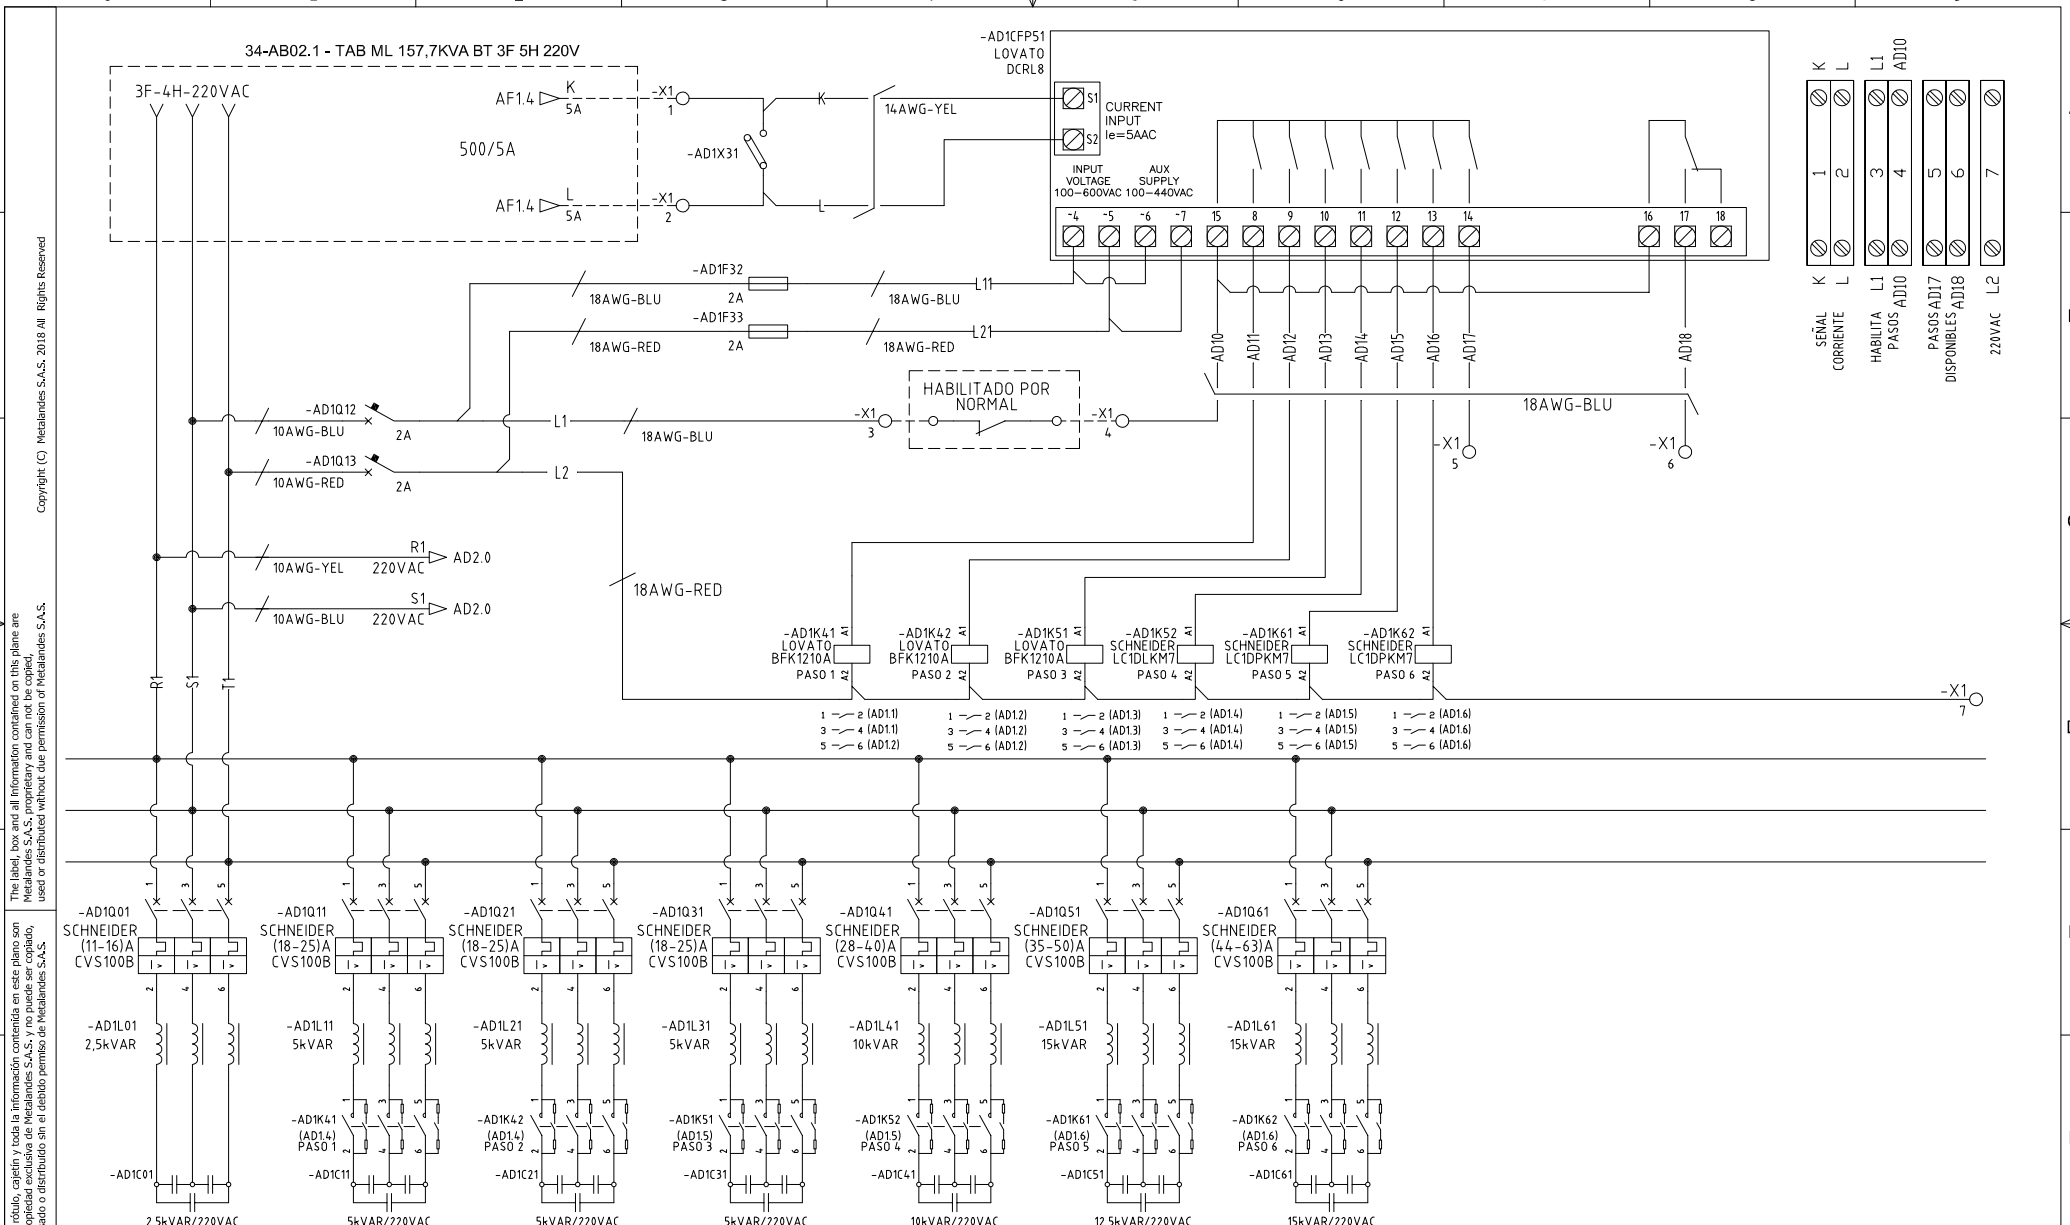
34-AB02.1 - TAB ML 157,7KVA BT 3F 5H 220V

3F-4H-220VAC

500/5A

AF1.4 K 5A
AF1.4 L 5A

-X1 1
-X1 2
-AD1X31
K
L
14AWG-YEL

-AD1CFP51
LOVATO
DCRL8

S1
S2
CURRENT INPUT Ie=5AAC

INPUT VOLTAGE 100-600VAC
AUX SUPPLY 100-440VAC

-4 -5 -6 -7 15 8 9 10 11 12 13 14 16 17 18

-AD1F32
18AWG-BLU 2A 18AWG-BLU L11
-AD1F33
18AWG-RED 2A 18AWG-RED L21

AD10 AD11 AD12 AD13 AD14 AD15 AD16 AD17 AD18

-AD1Q12
10AWG-BLU 2A
L1
18AWG-BLU
-X1 3
HABILITADO POR NORMAL
-X1 4
18AWG-BLU
-X1 5
-X1 6

-AD1Q13
10AWG-RED 2A
L2

10AWG-YEL R1 220VAC AD2.0
10AWG-BLU S1 220VAC AD2.0

18AWG-RED

-AD1K41 LOVATO BFK1210A PASO 1
-AD1K42 LOVATO BFK1210A PASO 2
-AD1K51 LOVATO BFK1210A PASO 3
-AD1K52 SCHNEIDER LC1DLKM7 PASO 4
-AD1K61 SCHNEIDER LC1DPKM7 PASO 5
-AD1K62 SCHNEIDER LC1DPKM7 PASO 6
A1 A2

-X1 7

1 — 2 (AD1.1) 3 — 4 (AD1.1) 5 — 6 (AD1.2)
1 — 2 (AD1.2) 3 — 4 (AD1.2) 5 — 6 (AD1.2)
1 — 2 (AD1.3) 3 — 4 (AD1.3) 5 — 6 (AD1.3)
1 — 2 (AD1.4) 3 — 4 (AD1.4) 5 — 6 (AD1.4)
1 — 2 (AD1.5) 3 — 4 (AD1.5) 5 — 6 (AD1.5)
1 — 2 (AD1.6) 3 — 4 (AD1.6) 5 — 6 (AD1.6)

R1 S1 T1

K L 1 2 SEÑAL CORRIENTE
L1 AD10 3 4 HABILITA PASOS
5 6 PASOS DISPONIBLES AD17 AD18
L2 7 220VAC

-AD1Q01 SCHNEIDER (11-16)A CVS100B
-AD1Q11 SCHNEIDER (18-25)A CVS100B
-AD1Q21 SCHNEIDER (18-25)A CVS100B
-AD1Q31 SCHNEIDER (18-25)A CVS100B
-AD1Q41 SCHNEIDER (28-40)A CVS100B
-AD1Q51 SCHNEIDER (35-50)A CVS100B
-AD1Q61 SCHNEIDER (44-63)A CVS100B

-AD1L01 2,5kVAR
-AD1L11 5kVAR
-AD1L21 5kVAR
-AD1L31 5kVAR
-AD1L41 10kVAR
-AD1L51 15kVAR
-AD1L61 15kVAR

-AD1K41 (AD1.4) PASO 1
-AD1K42 (AD1.4) PASO 2
-AD1K51 (AD1.5) PASO 3
-AD1K52 (AD1.5) PASO 4
-AD1K61 (AD1.6) PASO 5
-AD1K62 (AD1.6) PASO 6

-AD1C01 2,5kVAR/220VAC
-AD1C11 5kVAR/220VAC
-AD1C21 5kVAR/220VAC
-AD1C31 5kVAR/220VAC
-AD1C41 10kVAR/220VAC
-AD1C51 12,5kVAR/220VAC
-AD1C61 15kVAR/220VAC

Copyright (C) Metalandes S.A.S. 2018 All Rights Reserved

The label, box and all information contained on this plane are Metalandes S.A.S. proprietary and can not be copied, used or distributed without due permission of Metalandes S.A.S.

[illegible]rótulo, cajetín y toda la información contenida en este plano son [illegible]opiedad exclusiva de Metalandes S.A.S. y no puede ser copiado, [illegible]ado o distribuido sin el debido permiso de Metalandes S.A.S.